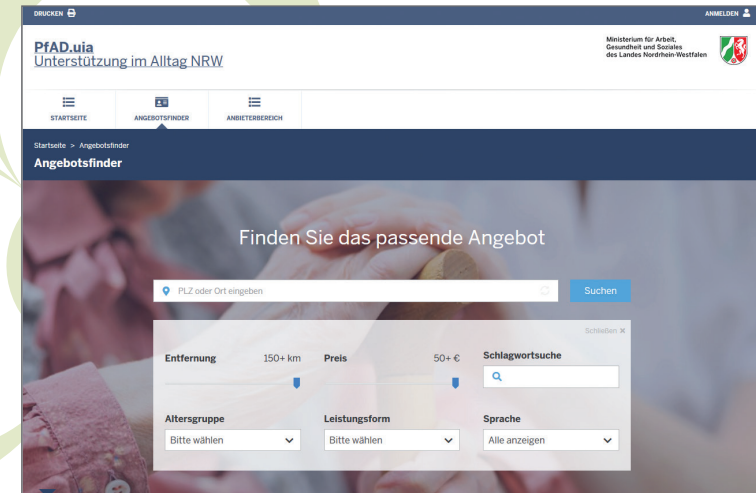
DRUCKEN

ANMELDEN

PfAD.uia
Unterstützung im Alltag NRW

Ministerium für Arbeit, Gesundheit und Soziales des Landes Nordrhein-Westfalen

STARTSEITE

ANGEBOTSFINDER

ANBIETERBEREICH

Startseite > Angebotsfinder

Angebotsfinder

Finden Sie das passende Angebot

PLZ oder Ort eingeben

Suchen

Schließen ✖

Entfernung 150+ km

Preis 50+ €

Schlagwortsuche

Altersgruppe

Bitte wählen

Leistungsform

Bitte wählen

Sprache

Alle anzeigen